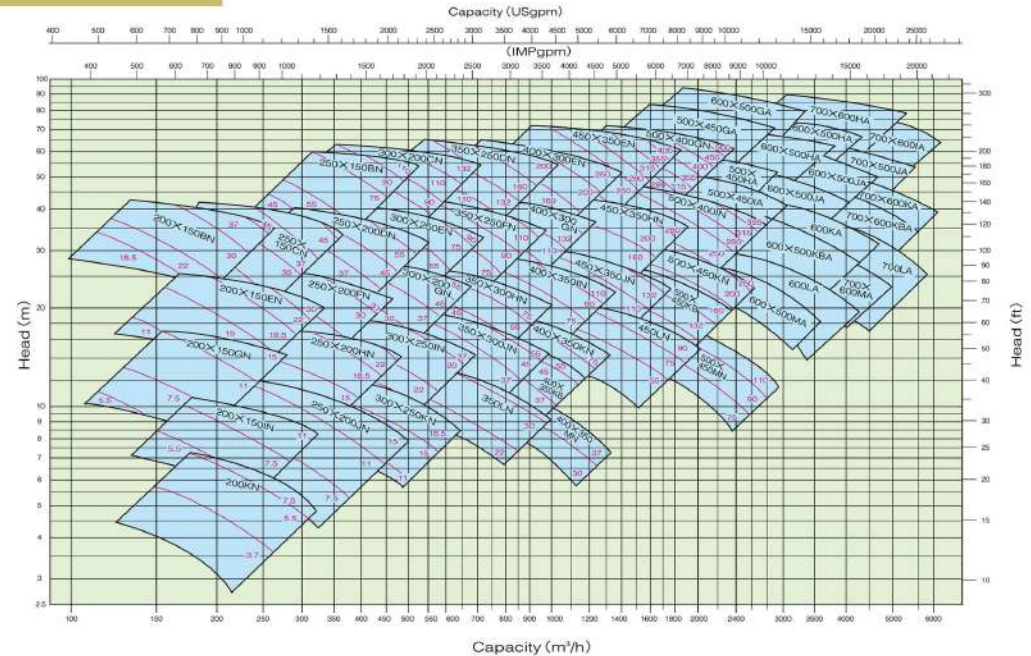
Capacity (USgpm)

400 500 600 700 800 900 1000 1500 2000 2500 3000 3500 4000 4500 5000 6000 7000 8000 9000 10000 15000 20000 25000

(IMPgpm)

400 500 600 700 800 900 1000 1500 2000 2500 3000 3500 4000 4500 5000 6000 7000 8000 9000 10000 15000 20000

Head (m)

100 90 80 70 60 50 40 30 20 10 9 8 7 6 5 4 3 2.5

Head (ft)

300 200 180 160 140 120 100 90 80 70 60 50 40 30 25 20 15 10

600×500GA
700×600HA
500×450GA
600×500HA
700×600IA
450×350EN
500×400GN
600×500IA
700×500JA
400×300EN
350×250DN
300×200CN
250×150BN
500×450IA
600×500JA
600×500JA
700×600KA
450×350HN
600×400IN
500×450IA
700×600KBA
400×300GN
350×250FN
300×250EN
250×200DN
600KA
200×150BN
250×150CN
600×500KBA
450×350JN
500×450KN
700LA
400×350IN
350×300HN
300×200GN
250×200FN
200×150EN
600LA
700×600MA
500×450KB
600×500MA
450LN
400×350KN
350×300JN
300×250IN
250×200HN
200×150GN
500×450MN
300×250KN
350LN
400×350KB
400×350MN
200×150IN
250×200JN
200KN

18.5 22 30 37 45 55 75 90 110 132 160 200 250 315 355 400 450
11 15 18.5 22 30 37 45 55 75 90 110 132 160 200 250
5.5 7.5 11 15 18.5 22 30 37 45 55 75 90 110
3.7 5.5 7.5 11 15 18.5 22 30 37

100 150 200 250 300 350 400 450 500 550 600 700 800 900 1000 1200 1400 1600 1800 2000 2400 3000 3500 4000 5000 6000

Capacity (m³/h)